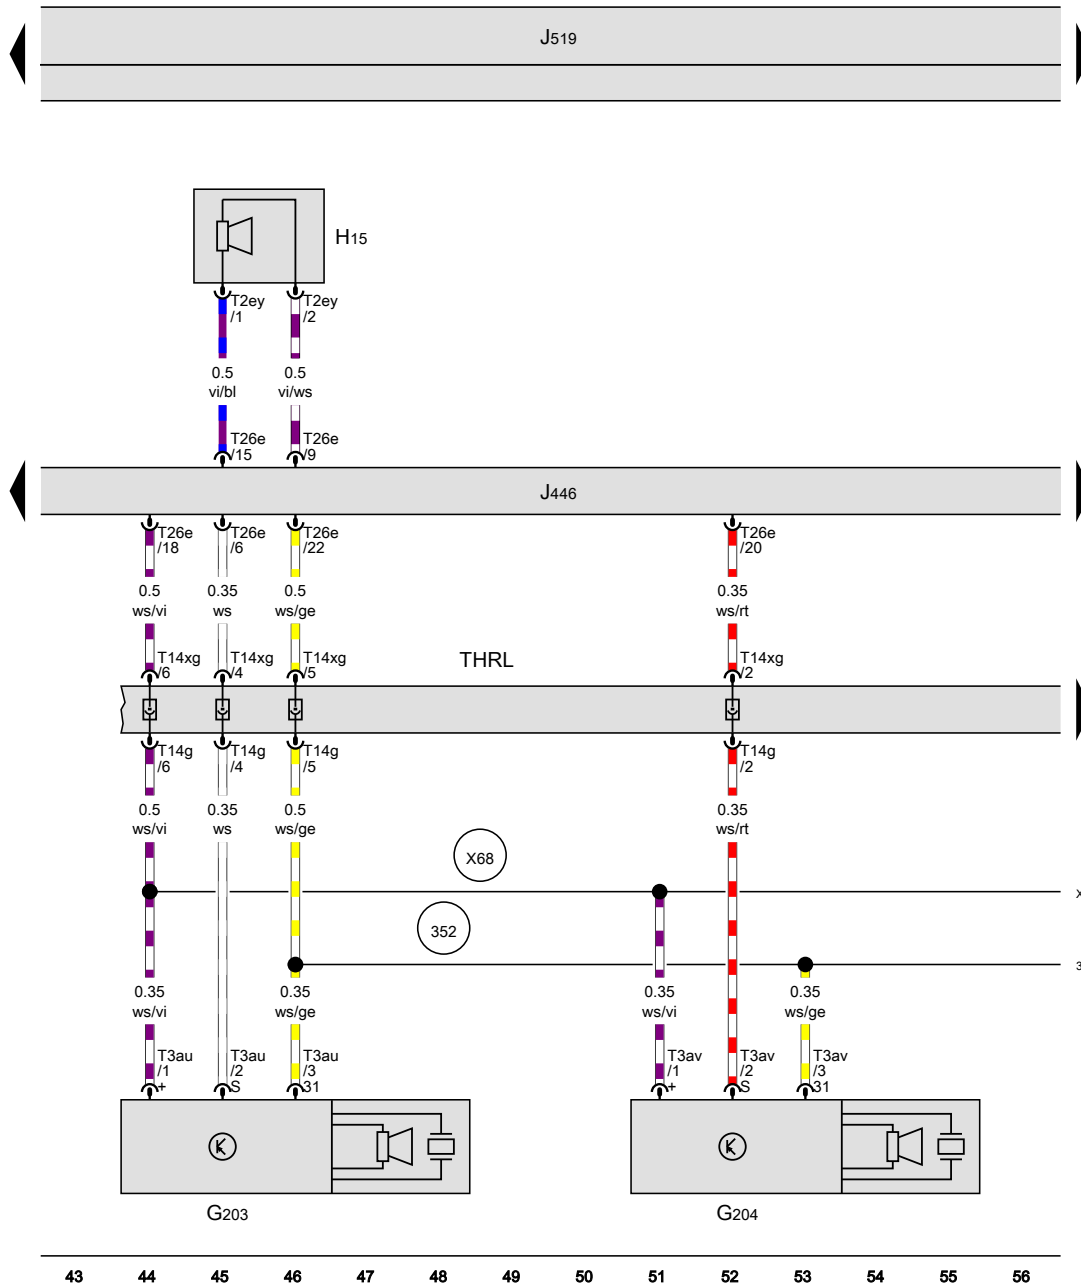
J519

H15

T2ey /1

T2ey /2

0.5 vi/bl

0.5 vi/ws

T26e /15

T26e /9

J446

T26e /18

T26e /6

T26e /22

T26e /20

0.5 ws/vi

0.35 ws

0.5 ws/ge

0.35 ws/rt

T14xg /6

T14xg /4

T14xg /5

THRL

T14xg /2

T14g /6

T14g /4

T14g /5

T14g /2

0.5 ws/vi

0.35 ws

0.5 ws/ge

0.35 ws/rt

X68

352

0.35 ws/vi

0.35 ws/ge

0.35 ws/vi

0.35 ws/ge

T3au /1 +

T3au /2 S

T3au /3 31

T3av /1 +

T3av /2 S

T3av /3 31

G203

G204

43 44 45 46 47 48 49 50 51 52 53 54 55 56